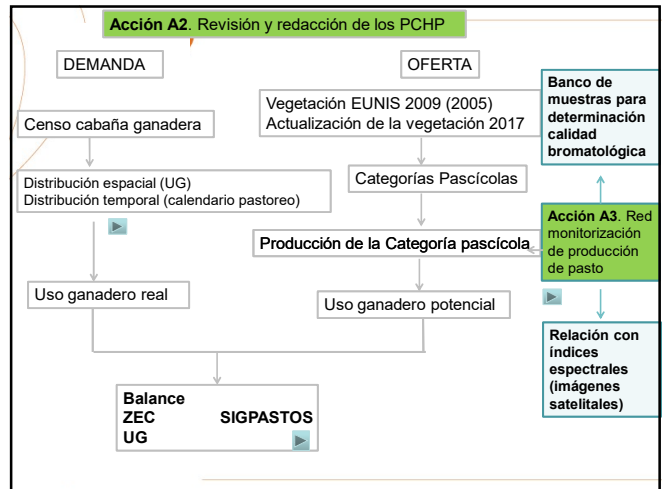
Acción A2. Revisión y redacción de los PCHP

DEMANDA

OFERTA

Banco de muestras para determinación calidad bromatológica

Censo cabaña ganadera

Vegetación EUNIS 2009 (2005)
Actualización de la vegetación 2017

Distribución espacial (UG)
Distribución temporal (calendario pastoreo)

Categorías Pascícolas

Acción A3. Red monitorización de producción de pasto

Producción de la Categoría pascícola

Uso ganadero real

Uso ganadero potencial

Relación con índices espectrales (imágenes satelitales)

Balance
ZEC SIGPASTOS
UG